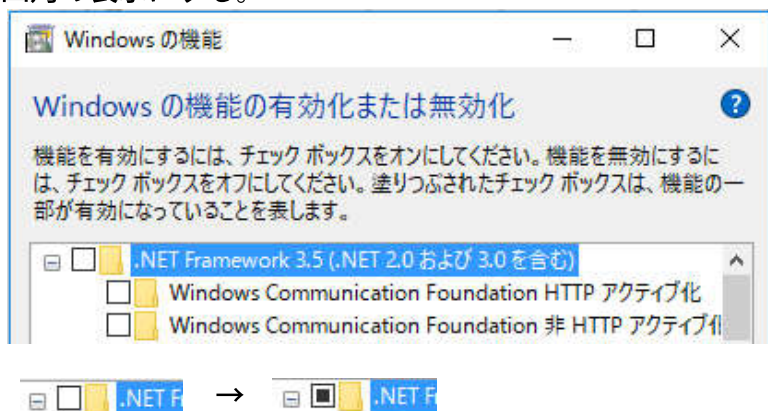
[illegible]

Windows の機能

Windows の機能の有効化または無効化

?

機能を有効にするには、チェック ボックスをオンにしてください。機能を無効にするには、チェック ボックスをオフにしてください。塗りつぶされたチェック ボックスは、機能の一部が有効になっていることを表します。

.NET Framework 3.5 (.NET 2.0 および 3.0 を含む)

Windows Communication Foundation HTTP アクティブ化

Windows Communication Foundation 非 HTTP アクティブ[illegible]

.NET F → .NET F